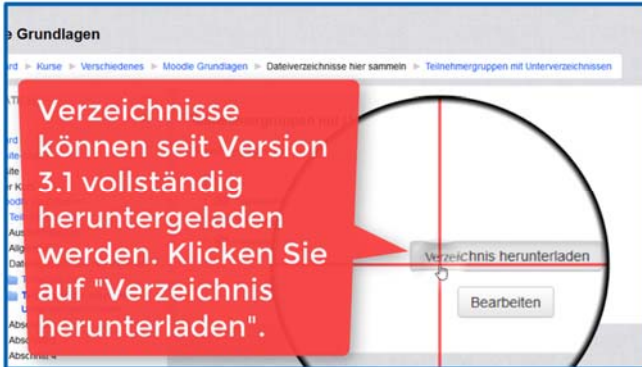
e Grundlagen

rd ▸ Kurse ▸ Verschiedenes ▸ Moodle Grundlagen ▸ Dateiverzeichnisse hier sammeln ▸ Teilnehmergruppen mit Unterverzeichnissen

Verzeichnisse können seit Version 3.1 vollständig heruntergeladen werden. Klicken Sie auf "Verzeichnis herunterladen".

Verzeichnis herunterladen

Bearbeiten

Abschnitt 4